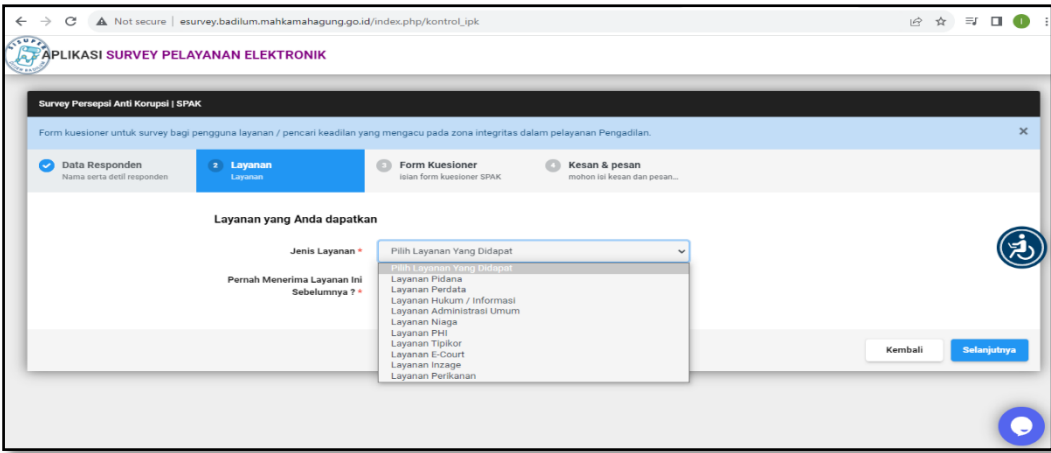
Not secure | esurvey.badilum.mahkamahagung.go.id/index.php/kontrol_ipk

APLIKASI SURVEY PELAYANAN ELEKTRONIK

Survey Persepsi Anti Korupsi | SPAK

Form kuesioner untuk survey bagi pengguna layanan / pencari keadilan yang mengacu pada zona integritas dalam pelayanan Pengadilan.

×

Data Responden
Nama serta detil responden

2 Layanan
Layanan

3 Form Kuesioner
isian form kuesioner SPAK

4 Kesan & pesan
mohon isi kesan dan pesan...

Layanan yang Anda dapatkan

Jenis Layanan *

Pilih Layanan Yang Didapat

Pernah Menerima Layanan Ini Sebelumnya ? *

Pilih Layanan Yang Didapat
Layanan Pidana
Layanan Perdata
Layanan Hukum / Informasi
Layanan Administrasi Umum
Layanan Niaga
Layanan PHI
Layanan Tipikor
Layanan E-Court
Layanan Inzage
Layanan Perikanan

Kembali

Selanjutnya